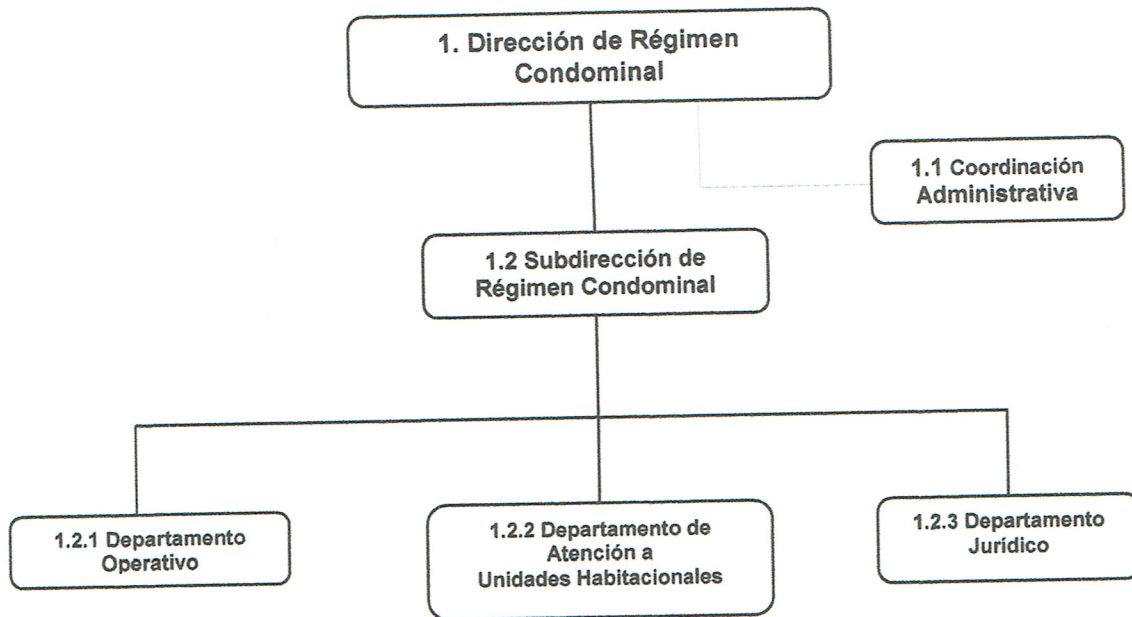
1. Dirección de Régimen Condominal

1.1 Coordinación Administrativa

1.2 Subdirección de Régimen Condominal

1.2.1 Departamento Operativo

1.2.2 Departamento de Atención a Unidades Habitacionales

1.2.3 Departamento Jurídico